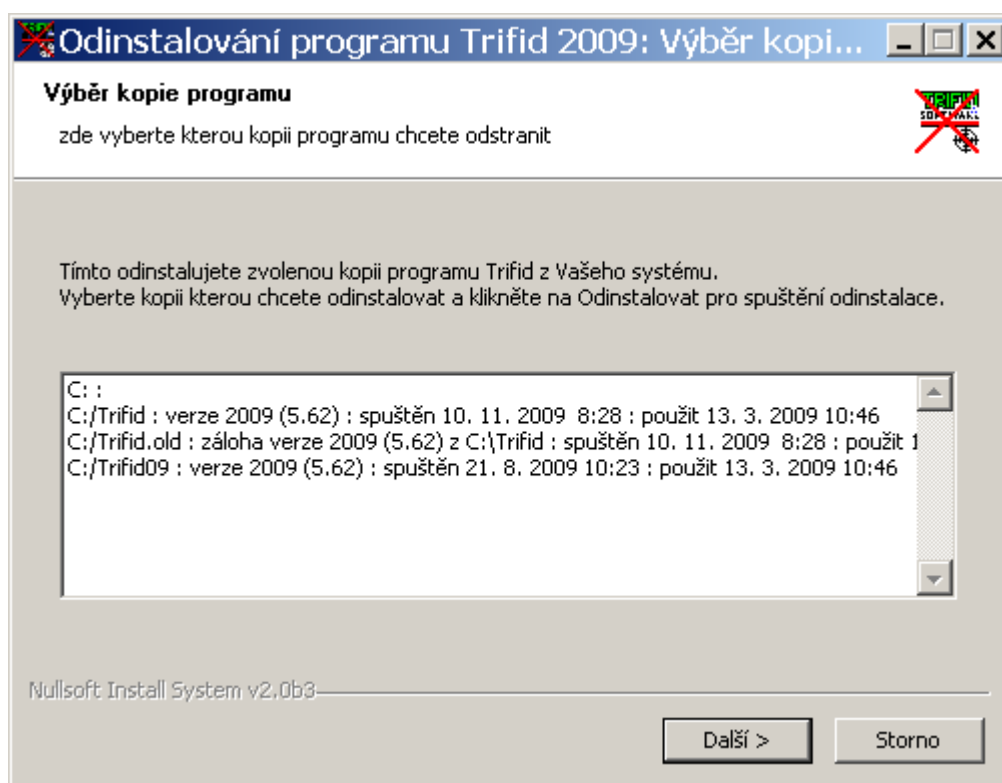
Odinstalování programu Trifid 2009: Výběr kopi...

Výběr kopie programu

zde vyberte kterou kopii programu chcete odstranit

TRIFID SOFTWARE

Tímto odinstalujete zvolenou kopii programu Trifid z Vašeho systému.
Vyberte kopii kterou chcete odinstalovat a klikněte na Odinstalovat pro spuštění odinstalace.

C: :
C:/Trifid : verze 2009 (5.62) : spuštěn 10. 11. 2009 8:28 : použit 13. 3. 2009 10:46
C:/Trifid.old : záloha verze 2009 (5.62) z C:\Trifid : spuštěn 10. 11. 2009 8:28 : použit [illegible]
C:/Trifid09 : verze 2009 (5.62) : spuštěn 21. 8. 2009 10:23 : použit 13. 3. 2009 10:46

Nullsoft Install System v2.0b3

Další >

Storno